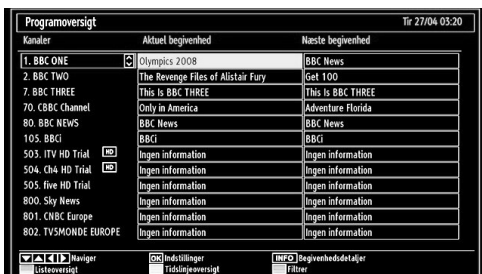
Programoversigt

Tir 27/04 03:20

| Kanaler | Aktuel begivenhed | Næste begivenhed |
|---|---|---|
| 1. BBC ONE | Olympics 2008 | BBC News |
| 2. BBC TWO | The Revenge Files of Alistair Fury | Get 100 |
| 7. BBC THREE | This Is BBC THREE | This Is BBC THREE |
| 70. CBBC Channel | Only in America | Adventure Florida |
| 80. BBC NEWS | BBC News | BBC News |
| 105. BBCi | BBCi | BBCi |
| 503. ITV HD Trial HD | Ingen information | Ingen information |
| 504. Ch4 HD Trial HD | Ingen information | Ingen information |
| 505. five HD Trial | Ingen information | Ingen information |
| 800. Sky News | Ingen information | Ingen information |
| 801. CNBC Europe | Ingen information | Ingen information |
| 802. TV5MONDE EUROPE | Ingen information | Ingen information |

Naviger
Listeoversigt
OK Indstillinger
Tidslinjeoversigt
INFO Begivenhedsdetaljer
Filtrer